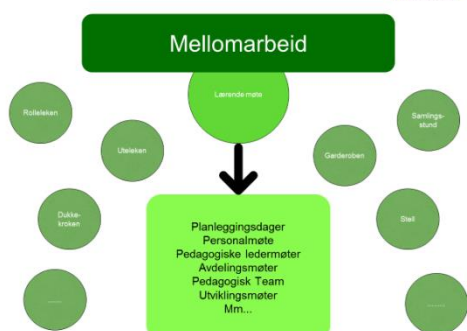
Mellomarbeid

Lærende møte

Rolleleken

Uteleken

Dukke-kroken

.......

Samlings-stund

Garderoben

Stell

.......

Planleggingsdager
Personalmøte
Pedagogiske ledermøter
Avdelingsmøter
Pedagogisk Team
Utviklingsmøter
Mm...